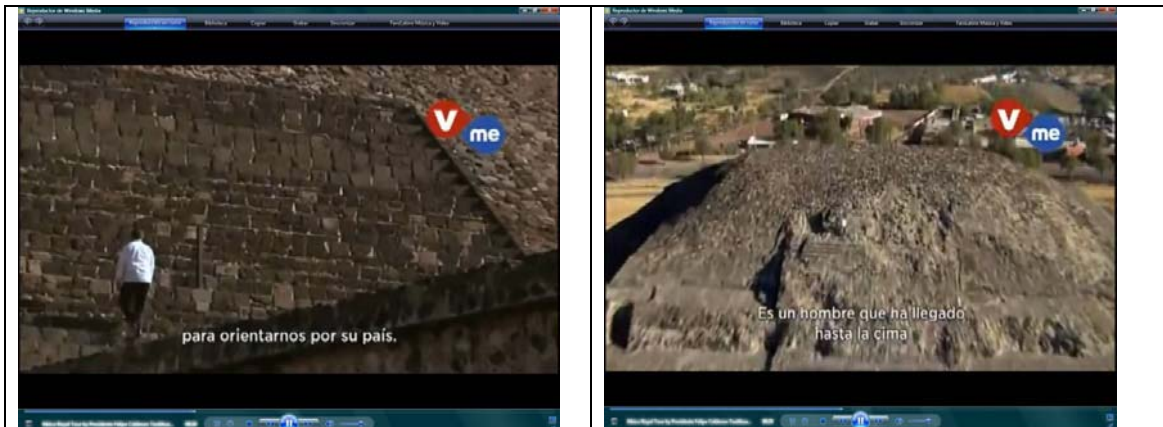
Reproductor de Windows Media

Reproducción en curso | Biblioteca | Copiar | Grabar | Sincronizar | TeleCable Música y Video

V me

para orientarnos por su país.

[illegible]

Reproductor de Windows Media

Reproducción en curso | Biblioteca | Copiar | Grabar | Sincronizar | TeleCable Música y Video

V me

Es un hombre que ha llegado hasta la cima

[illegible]